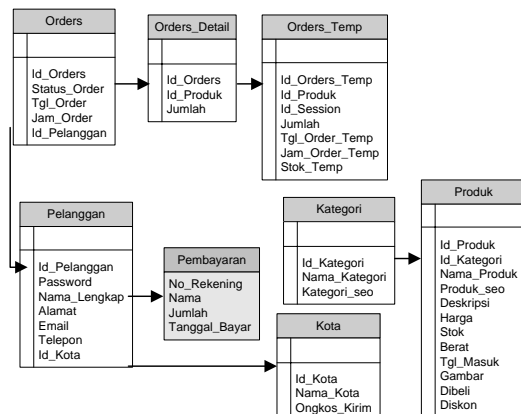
Orders

Id_Orders
Status_Order
Tgl_Order
Jam_Order
Id_Pelanggan

Orders_Detail

Id_Orders
Id_Produk
Jumlah

Orders_Temp

Id_Orders_Temp
Id_Produk
Id_Session
Jumlah
Tgl_Order_Temp
Jam_Order_Temp
Stok_Temp

Pelanggan

Id_Pelanggan
Password
Nama_Lengkap
Alamat
Email
Telepon
Id_Kota

Pembayaran

No_Rekening
Nama
Jumlah
Tanggal_Bayar

Kategori

Id_Kategori
Nama_Kategori
Kategori_seo

Kota

Id_Kota
Nama_Kota
Ongkos_Kirim

Produk

Id_Produk
Id_Kategori
Nama_Produk
Produk_seo
Deskripsi
Harga
Stok
Berat
Tgl_Masuk
Gambar
Dibeli
Diskon